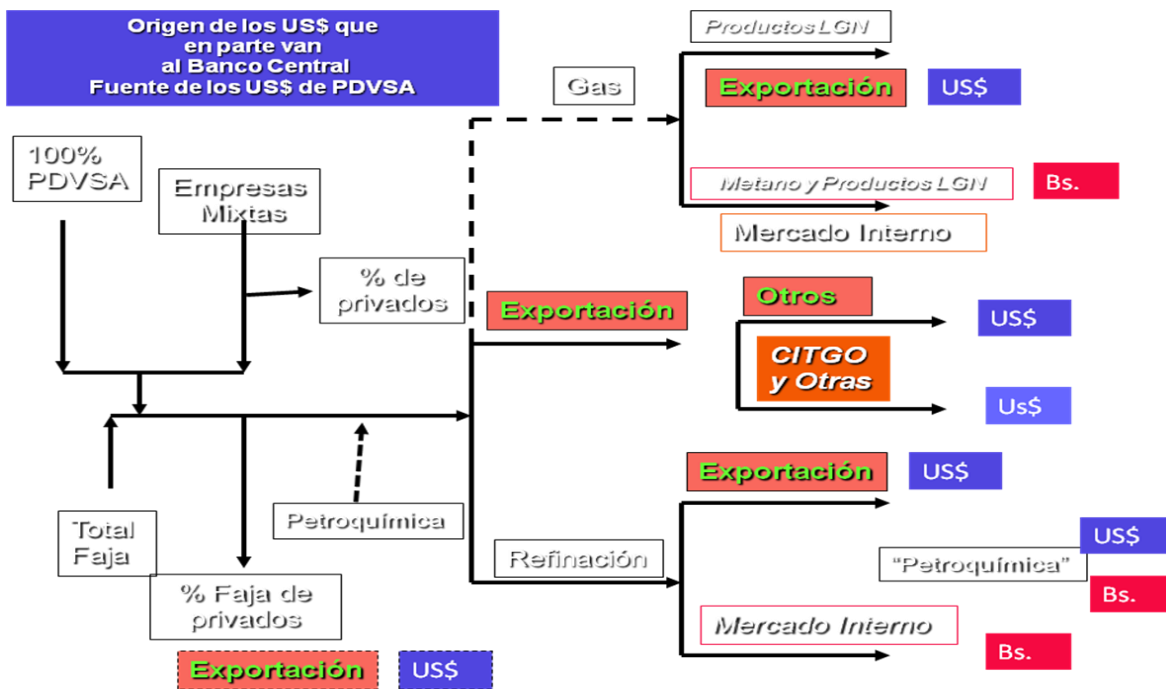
Origen de los US$ que en parte van al Banco Central Fuente de los US$ de PDVSA

100% PDVSA

Empresas Mixtas

% de privados

Total Faja

Petroquímica

% Faja de privados

Exportación

US$

Gas

Productos LGN

Exportación

US$

Metano y Productos LGN

Bs.

Mercado Interno

Exportación

Otros

US$

CITGO y Otras

Us$

Exportación

US$

Refinación

US$

"Petroquímica"

Bs.

Mercado Interno

Bs.